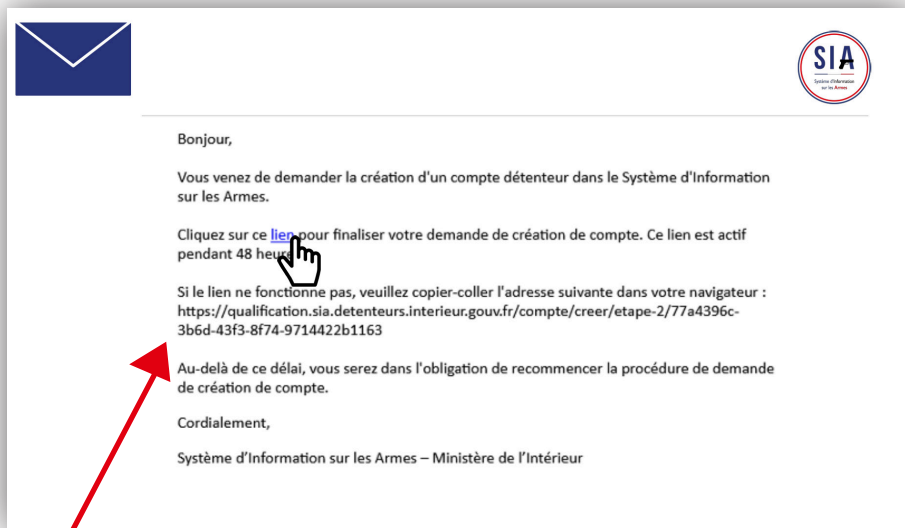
SIA
Système d'Information sur les Armes

Bonjour,

Vous venez de demander la création d'un compte détenteur dans le Système d'Information sur les Armes.

Cliquez sur ce lien pour finaliser votre demande de création de compte. Ce lien est actif pendant 48 he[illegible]

Si le lien ne fonctionne pas, veuillez copier-coller l'adresse suivante dans votre navigateur : https://qualification.sia.detenteurs.interieur.gouv.fr/compte/creer/etape-2/77a4396c-3b6d-43f3-8f74-9714422b1163

Au-delà de ce délai, vous serez dans l'obligation de recommencer la procédure de demande de création de compte.

Cordialement,

Système d'Information sur les Armes – Ministère de l'Intérieur